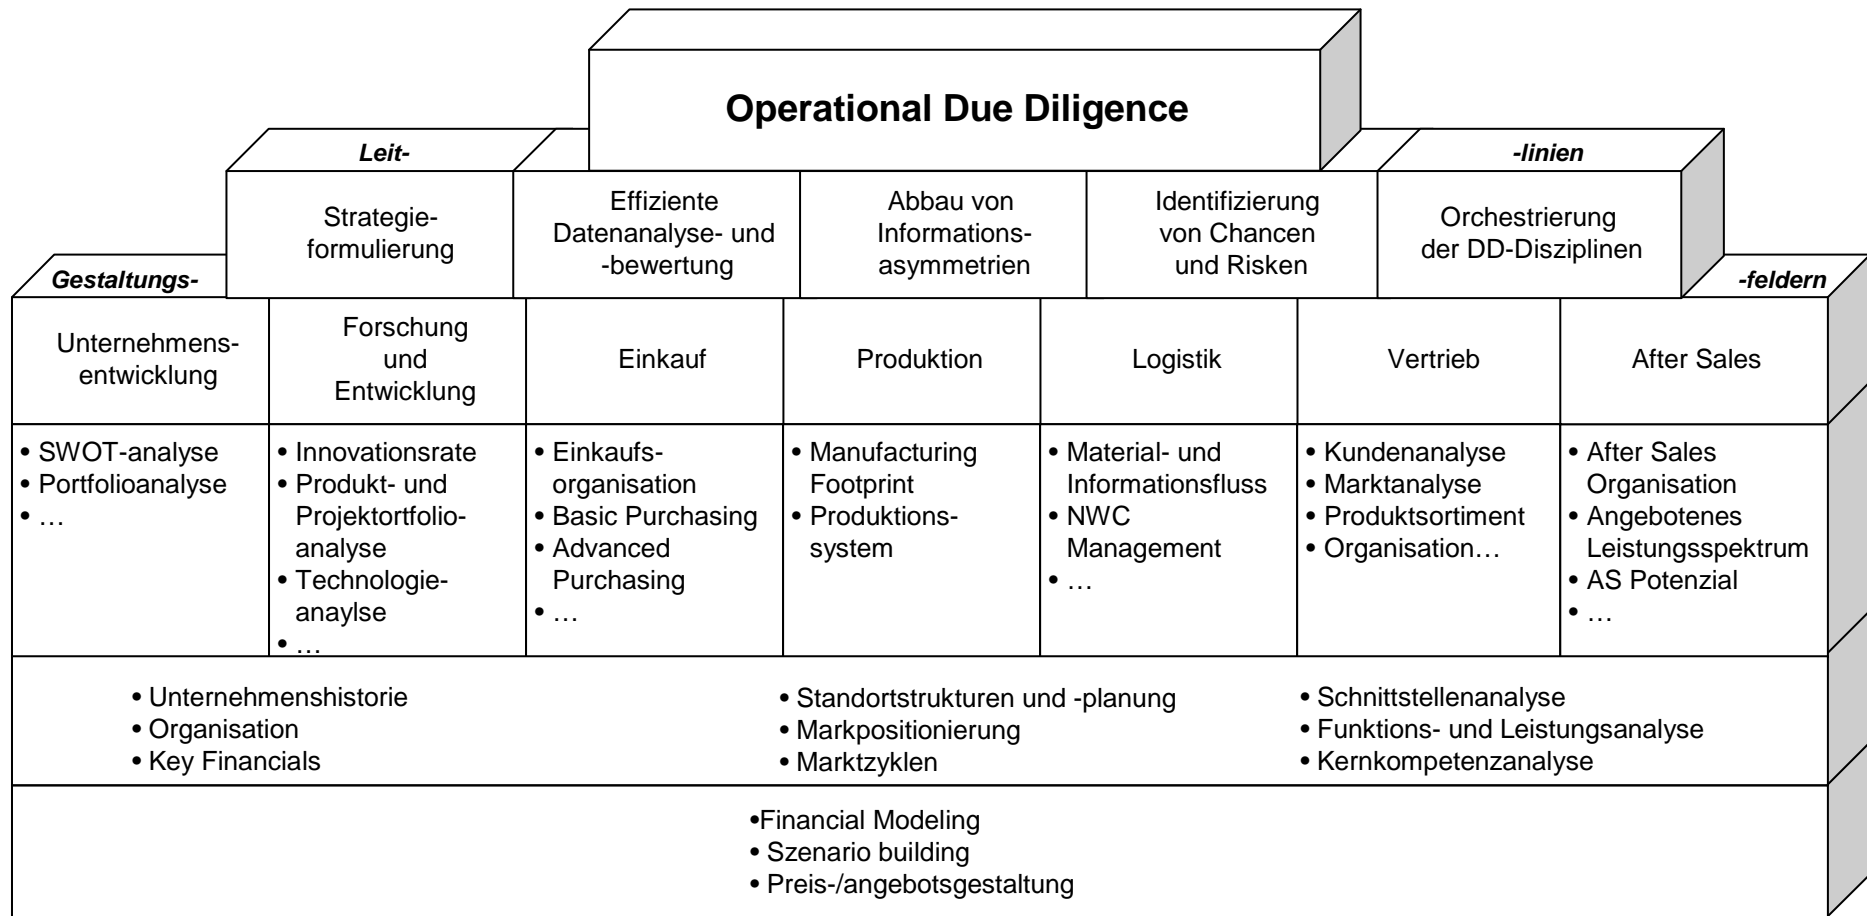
**Operational Due Diligence**

*Leit-* *-linien*

| Strategieformulierung | Effiziente Datenanalyse- und -bewertung | Abbau von Informationsasymmetrien | Identifizierung von Chancen und Risken | Orchestrierung der DD-Disziplinen |
|---|---|---|---|---|

*Gestaltungs-* *-feldern*

| Unternehmensentwicklung | Forschung und Entwicklung | Einkauf | Produktion | Logistik | Vertrieb | After Sales |
|---|---|---|---|---|---|---|
| • SWOT-analyse • Portfolioanalyse • … | • Innovationsrate • Produkt- und Projektortfolioanalyse • Technologieanaylse • … | • Einkaufsorganisation • Basic Purchasing • Advanced Purchasing • … | • Manufacturing Footprint • Produktionssystem | • Material- und Informationsfluss • NWC Management • … | • Kundenanalyse • Marktanalyse • Produktsortiment • Organisation… | • After Sales Organisation • Angebotenes Leistungsspektrum • AS Potenzial • … |

• Unternehmenshistorie
• Organisation
• Key Financials

• Standortstrukturen und -planung
• Markpositionierung
• Marktzyklen

• Schnittstellenanalyse
• Funktions- und Leistungsanalyse
• Kernkompetenzanalyse

•Financial Modeling
• Szenario building
• Preis-/angebotsgestaltung